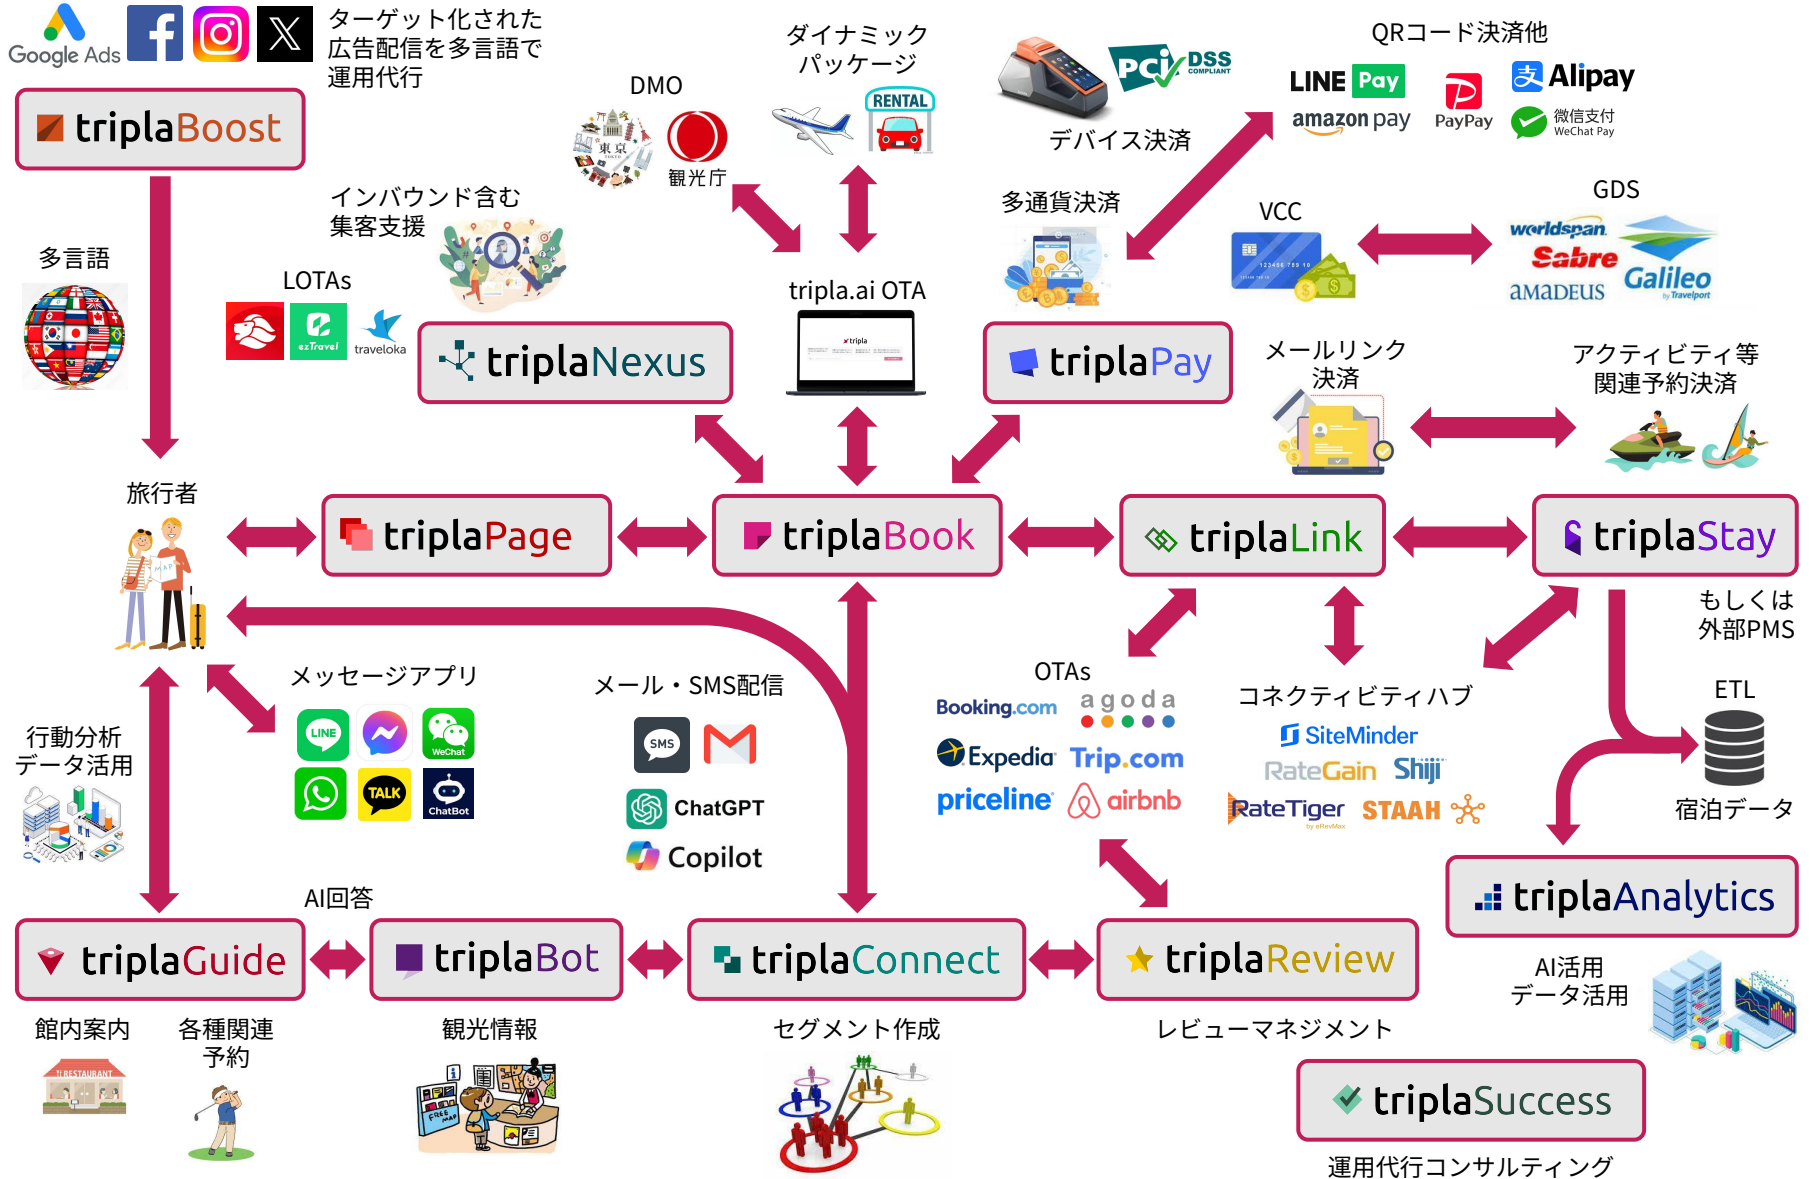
Google Ads

ターゲット化された広告配信を多言語で運用代行

tripla Boost

多言語

DMO

東京

観光庁

ダイナミックパッケージ

RENTAL

PCI DSS COMPLIANT

デバイス決済

QRコード決済他

LINE Pay

amazon pay

PayPay

Alipay

微信支付 WeChat Pay

インバウンド含む集客支援

LOTAs

ezTravel

traveloka

tripla Nexus

tripla.ai OTA

多通貨決済

tripla Pay

VCC

GDS

worldspan

Sabre

Galileo

AMADEUS

メールリンク決済

アクティビティ等関連予約決済

旅行者

tripla Page

tripla Book

tripla Link

tripla Stay

もしくは外部PMS

メッセージアプリ

LINE

WeChat

TALK

ChatBot

メール・SMS配信

SMS

ChatGPT

Copilot

OTAs

Booking.com

agoda

Expedia

Trip.com

priceline

airbnb

コネクティビティハブ

SiteMinder

RateGain

Shiji

RateTiger

STAAH

ETL

宿泊データ

行動分析データ活用

AI回答

tripla Guide

tripla Bot

tripla Connect

tripla Review

tripla Analytics

AI活用データ活用

館内案内

各種関連予約

観光情報

セグメント作成

レビューマネジメント

tripla Success

運用代行コンサルティング